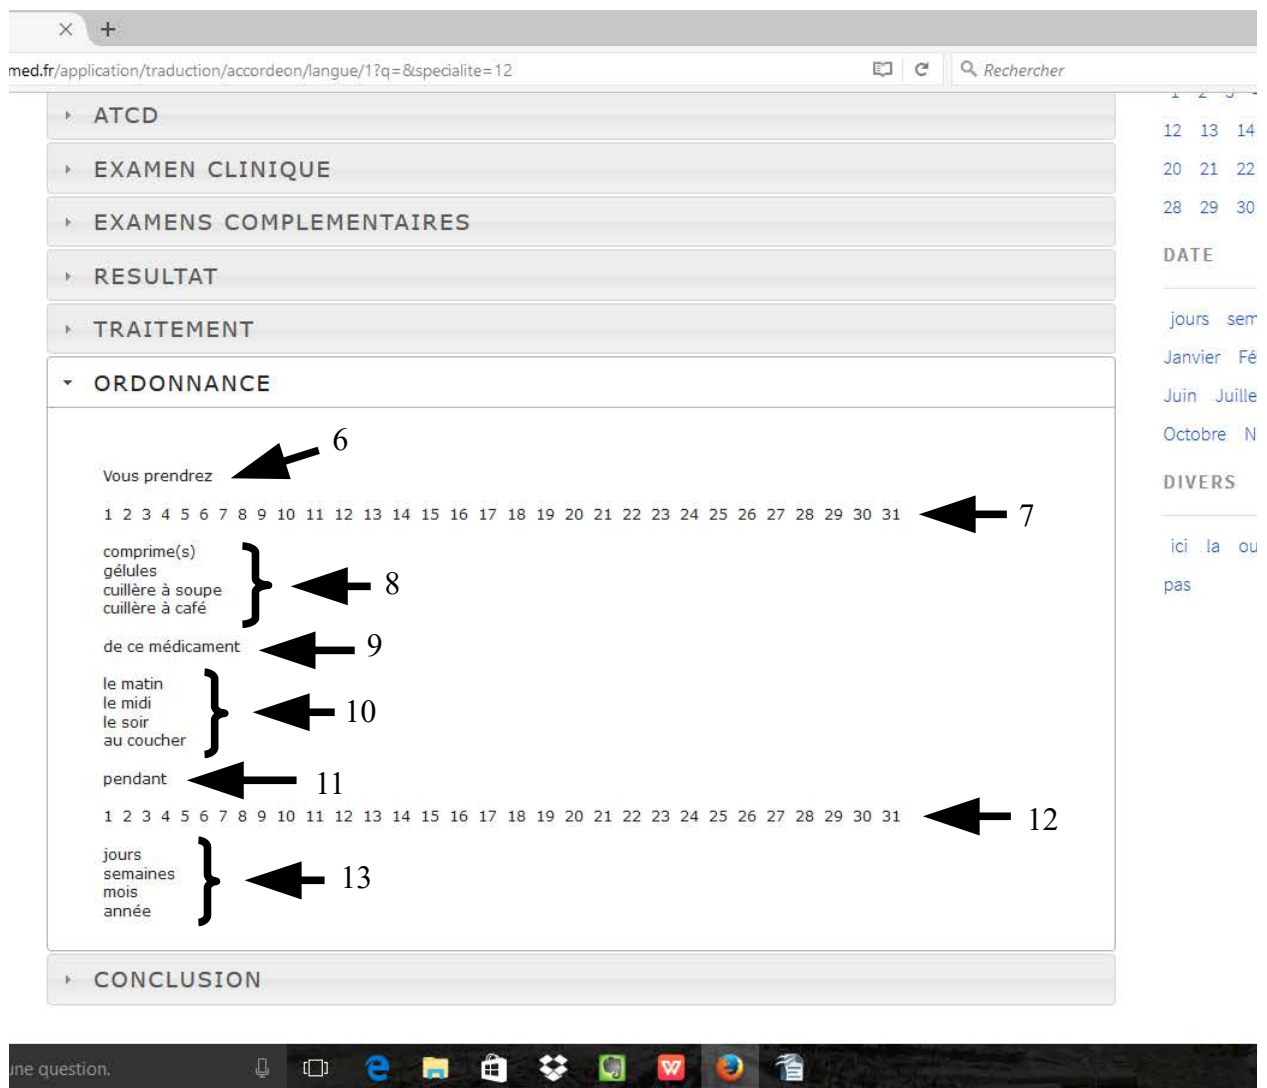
med.fr/application/traduction/accordeon/langue/1?q=&specialite=12

Rechercher

ATCD

EXAMEN CLINIQUE

EXAMENS COMPLEMENTAIRES

RESULTAT

TRAITEMENT

ORDONNANCE

6

Vous prendrez

1 2 3 4 5 6 7 8 9 10 11 12 13 14 15 16 17 18 19 20 21 22 23 24 25 26 27 28 29 30 31

7

comprime(s)
gélules
cuillère à soupe
cuillère à café

8

de ce médicament

9

le matin
le midi
le soir
au coucher

10

pendant

11

1 2 3 4 5 6 7 8 9 10 11 12 13 14 15 16 17 18 19 20 21 22 23 24 25 26 27 28 29 30 31

12

jours
semaines
mois
année

13

CONCLUSION

12 13 14
20 21 22
28 29 30

DATE

jours sem
Janvier Fé
Juin Juille
Octobre N

DIVERS

ici la ou
pas

une question.